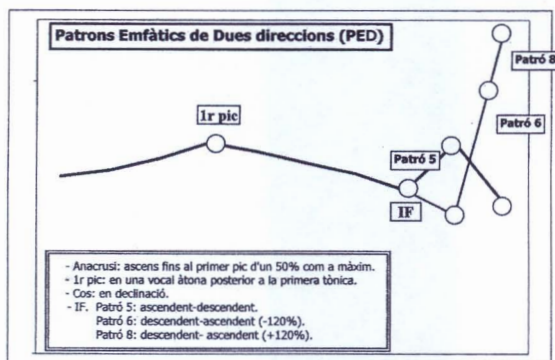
Patrons Emfàtics de Dues direccions (PED)

Patró 8

1r pic

Patró 6

Patró 5

IF

- Anacrusi: ascens fins al primer pic d'un 50% com a màxim.
- 1r pic: en una vocal àtona posterior a la primera tònica.
- Cos: en declinació.
- IF. Patró 5: ascendent-descendent.
Patró 6: descendent-ascendent (-120%).
Patró 8: descendent- ascendent (+120%).